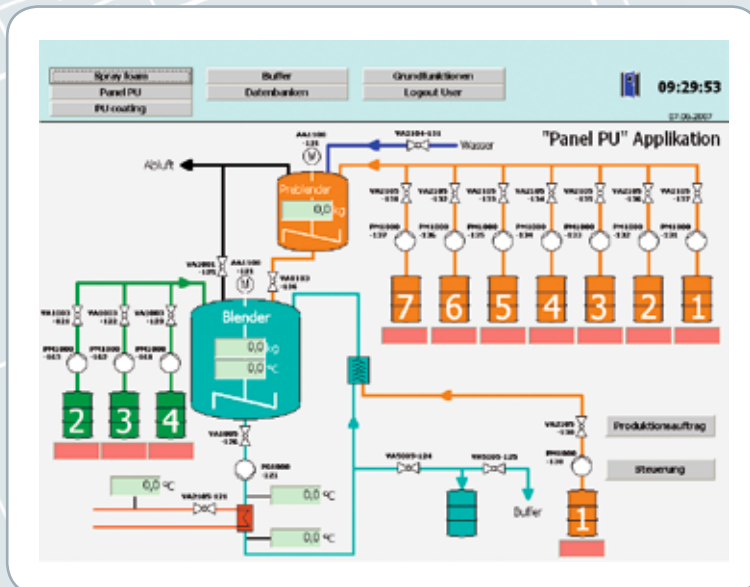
Spray foam
Panel PU
PU coating
Buffer
Datenbanken
Grundfunktionen
Logout User
09:29:53
07.06.2007

"Panel PU" Applikation

Abluft
Wasser
Preblender
0,0 kg
Blender
0,0 kg
0,0 °C
7 6 5 4 3 2 1
2 3 4
1
0,0 °C
0,0 °C
0,0 °C
Produktionsauftrag
Steuerung
Buffer